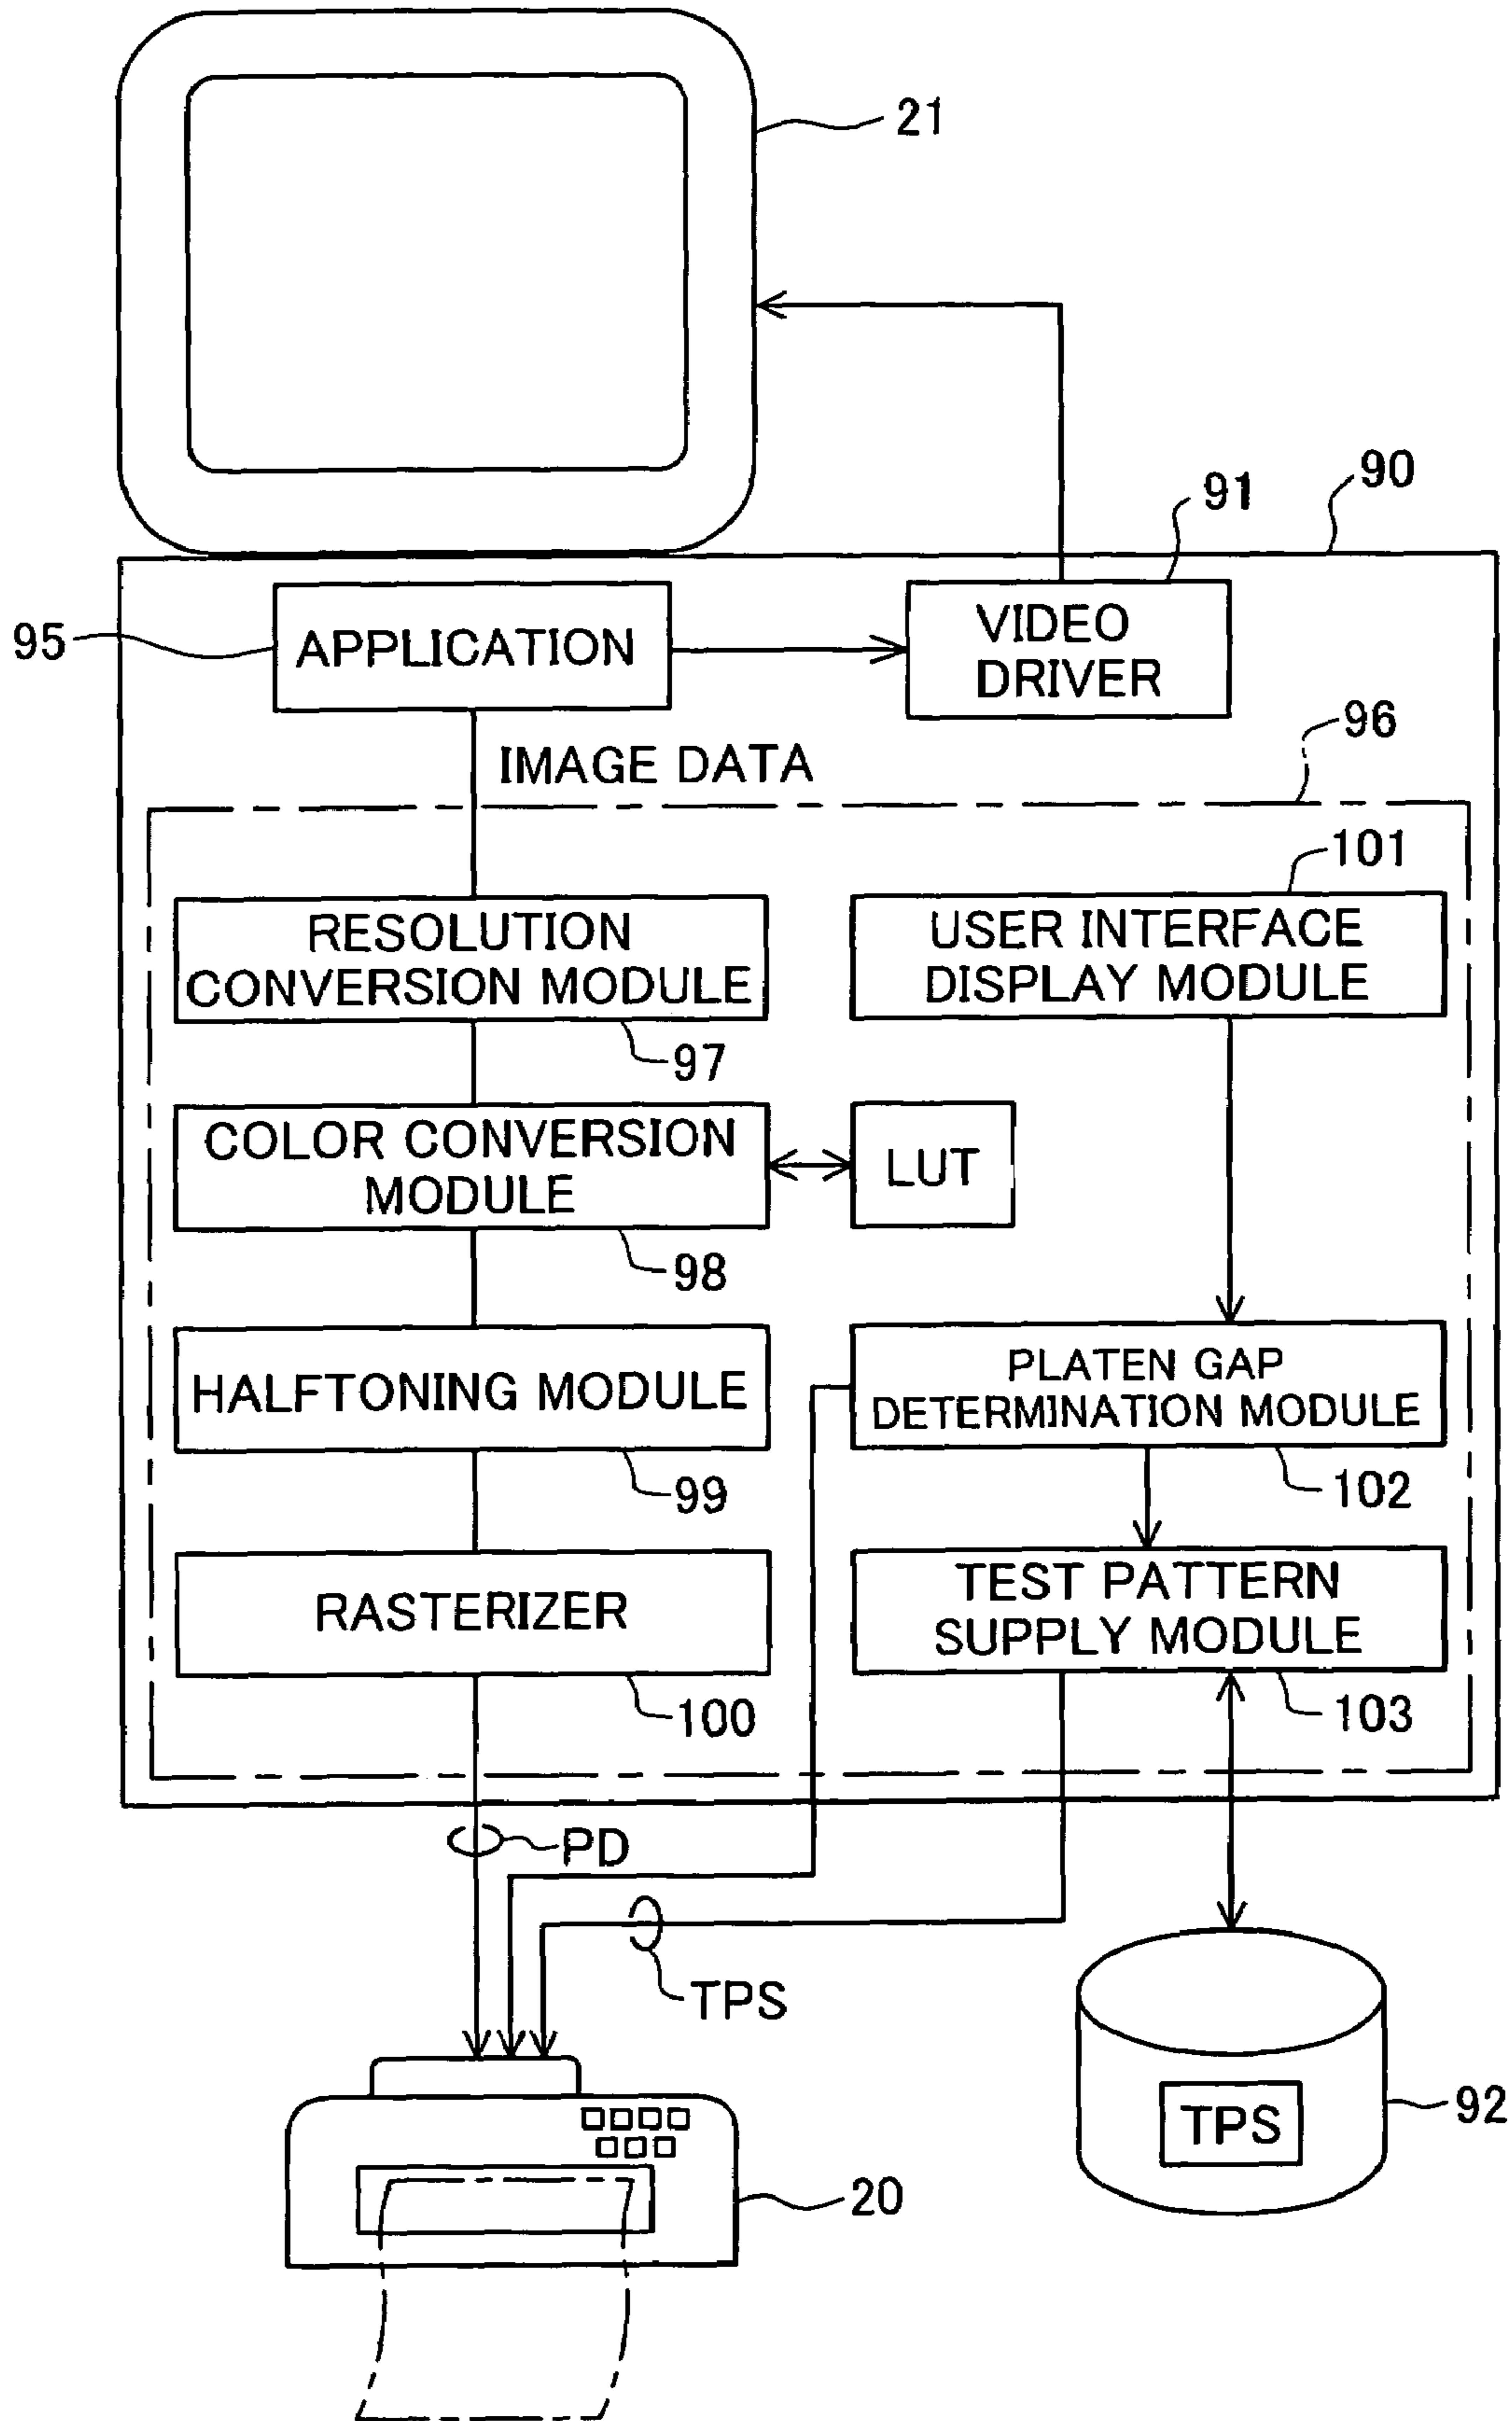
21

90

91

95

APPLICATION

VIDEO DRIVER

96

IMAGE DATA

101

RESOLUTION CONVERSION MODULE

USER INTERFACE DISPLAY MODULE

97

COLOR CONVERSION MODULE

LUT

98

HALFTONING MODULE

PLATEN GAP DETERMINATION MODULE

99

102

RASTERIZER

TEST PATTERN SUPPLY MODULE

100

103

PD

TPS

TPS

92

20